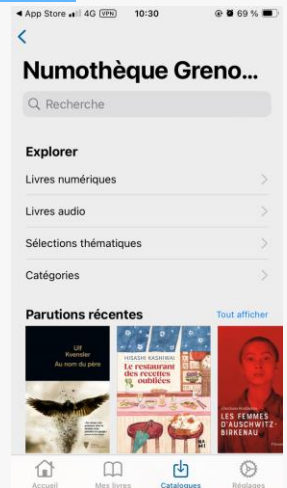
◀ App Store 4G VPN 10:30 69 %

<

Numothèque Greno...

Recherche

Explorer

Livres numériques

Livres audio

Sélections thématiques

Catégories

Parutions récentes

Tout afficher

Ulf Kvensler
Au nom du père

HISASHI KASHIWAI
Le restaurant des recettes oubliées

LES FEMMES D'AUSCHWITZ-BIRKENAU

Accueil

Mes livres

Catalogues

Réglages